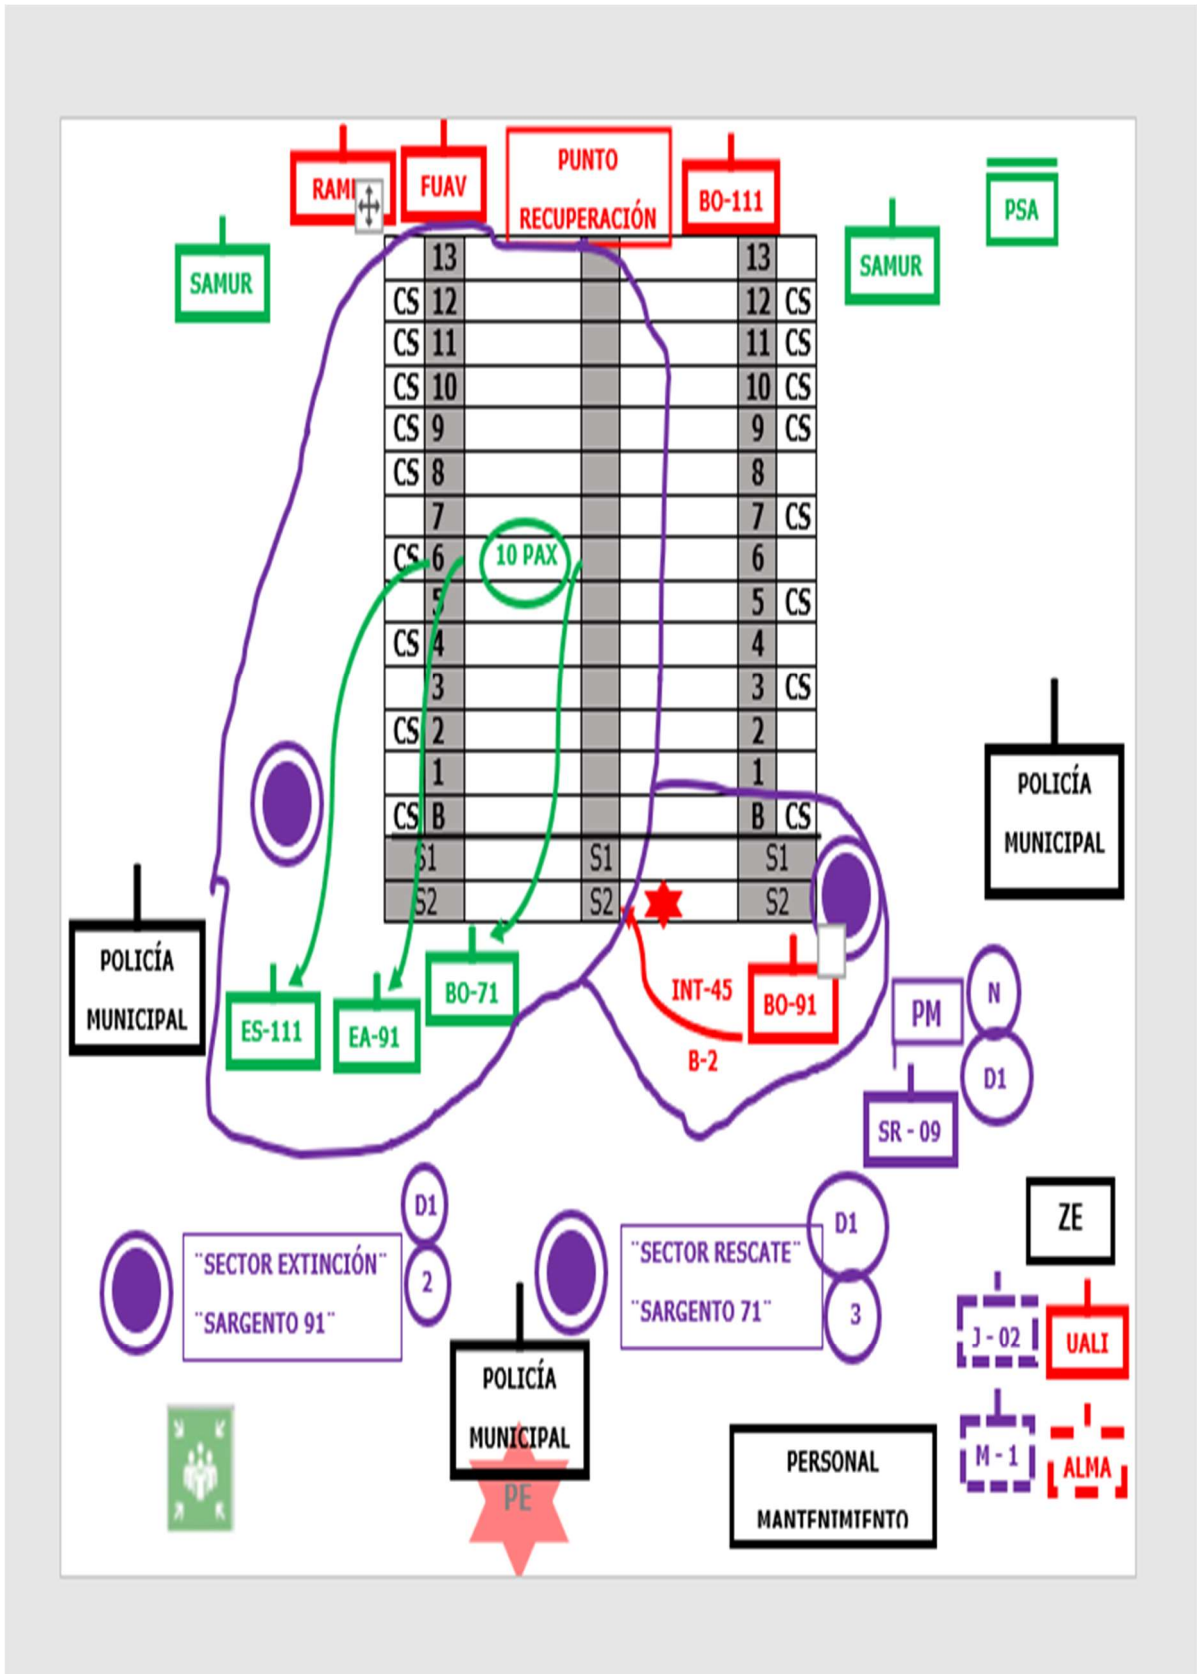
RAM FUAV PUNTO RECUPERACIÓN BO-111 PSA

SAMUR SAMUR

| | | | | | |
|---|---|---|---|---|---|
| | 13 | | | 13 | |
| CS | 12 | | | 12 | CS |
| CS | 11 | | | 11 | CS |
| CS | 10 | | | 10 | CS |
| CS | 9 | | | 9 | CS |
| CS | 8 | | | 8 | |
| | 7 | | | 7 | CS |
| CS | 6 | 10 PAX | | 6 | |
| | 5 | | | 5 | CS |
| CS | 4 | | | 4 | |
| | 3 | | | 3 | CS |
| CS | 2 | | | 2 | |
| | 1 | | | 1 | |
| CS | B | | | B | CS |
| | S1 | | S1 | S1 | |
| | S2 | | S2 | S2 | |

POLICÍA MUNICIPAL

POLICÍA MUNICIPAL

ES-111 EA-91 BO-71 INT-45 B-2 BO-91

PM N D1 SR - 09

D1 2 "SECTOR EXTINCIÓN" "SARGENTO 91"

"SECTOR RESCATE" "SARGENTO 71" D1 3

ZE J - 02 UALI M - 1 ALMA

POLICÍA MUNICIPAL PE

PERSONAL MANTENIMIENTO